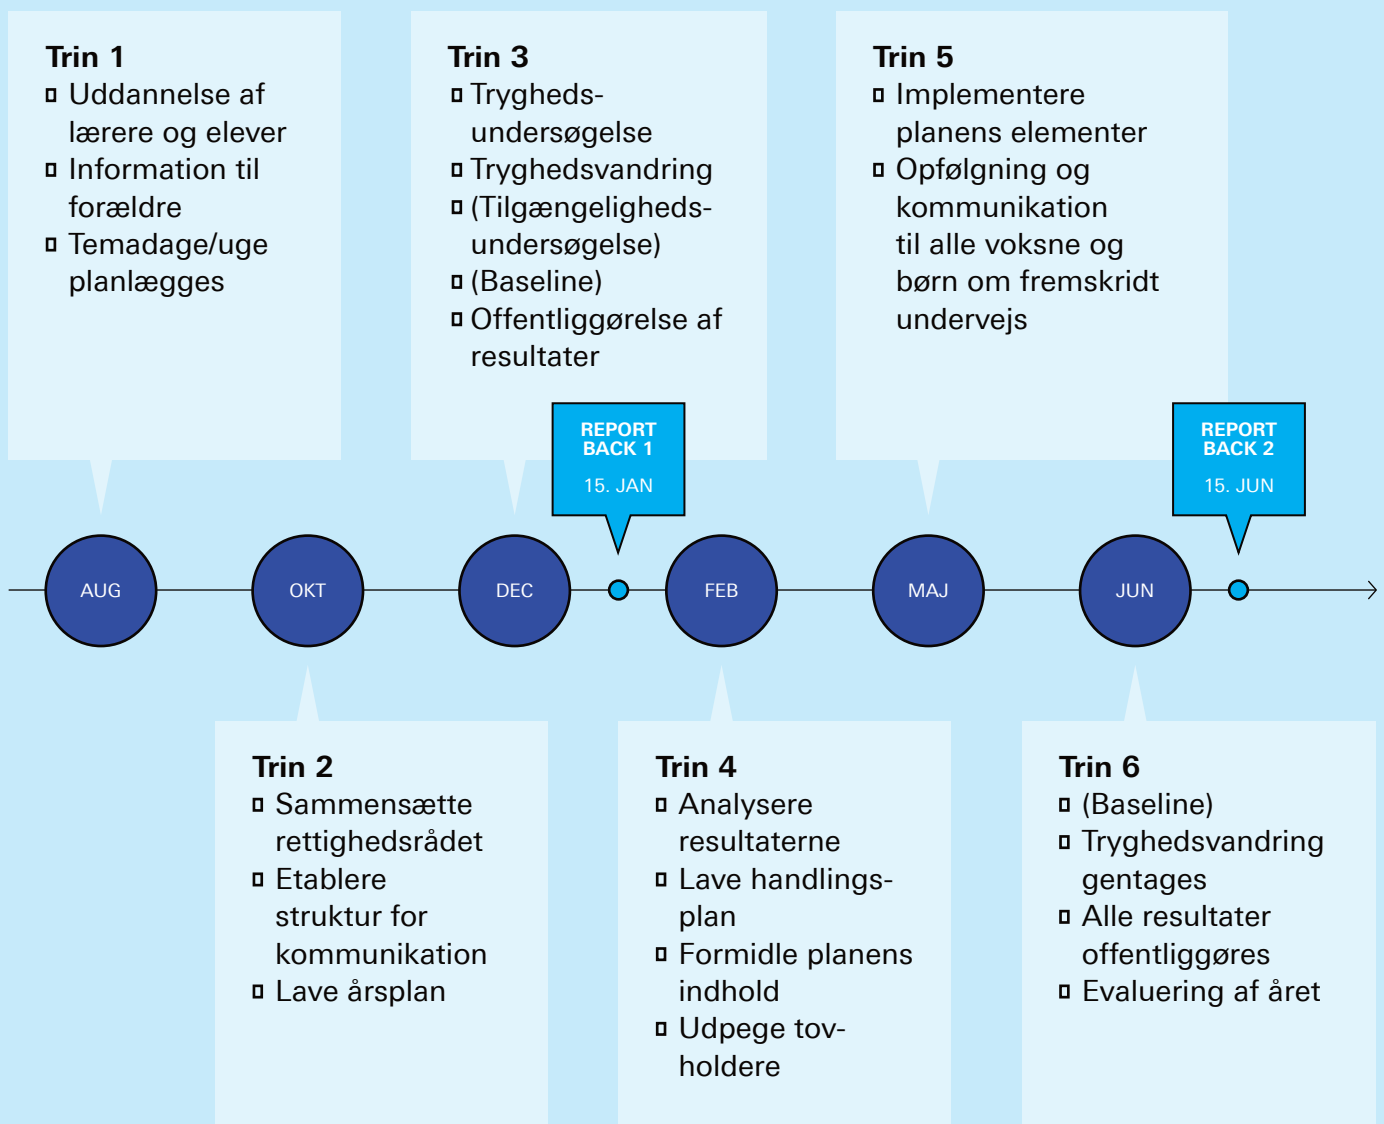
Trin 1
▫ Uddannelse af lærere og elever
▫ Information til forældre
▫ Temadage/uge planlægges

Trin 3
▫ Trygheds-undersøgelse
▫ Tryghedsvandring
▫ (Tilgængeligheds-undersøgelse)
▫ (Baseline)
▫ Offentliggørelse af resultater

Trin 5
▫ Implementere planens elementer
▫ Opfølgning og kommunikation til alle voksne og børn om fremskridt undervejs

REPORT BACK 1
15. JAN

REPORT BACK 2
15. JUN

AUG
OKT
DEC
FEB
MAJ
JUN

Trin 2
▫ Sammensætte rettighedsrådet
▫ Etablere struktur for kommunikation
▫ Lave årsplan

Trin 4
▫ Analysere resultaterne
▫ Lave handlings-plan
▫ Formidle planens indhold
▫ Udpege tov-holdere

Trin 6
▫ (Baseline)
▫ Tryghedsvandring gentages
▫ Alle resultater offentliggøres
▫ Evaluering af året